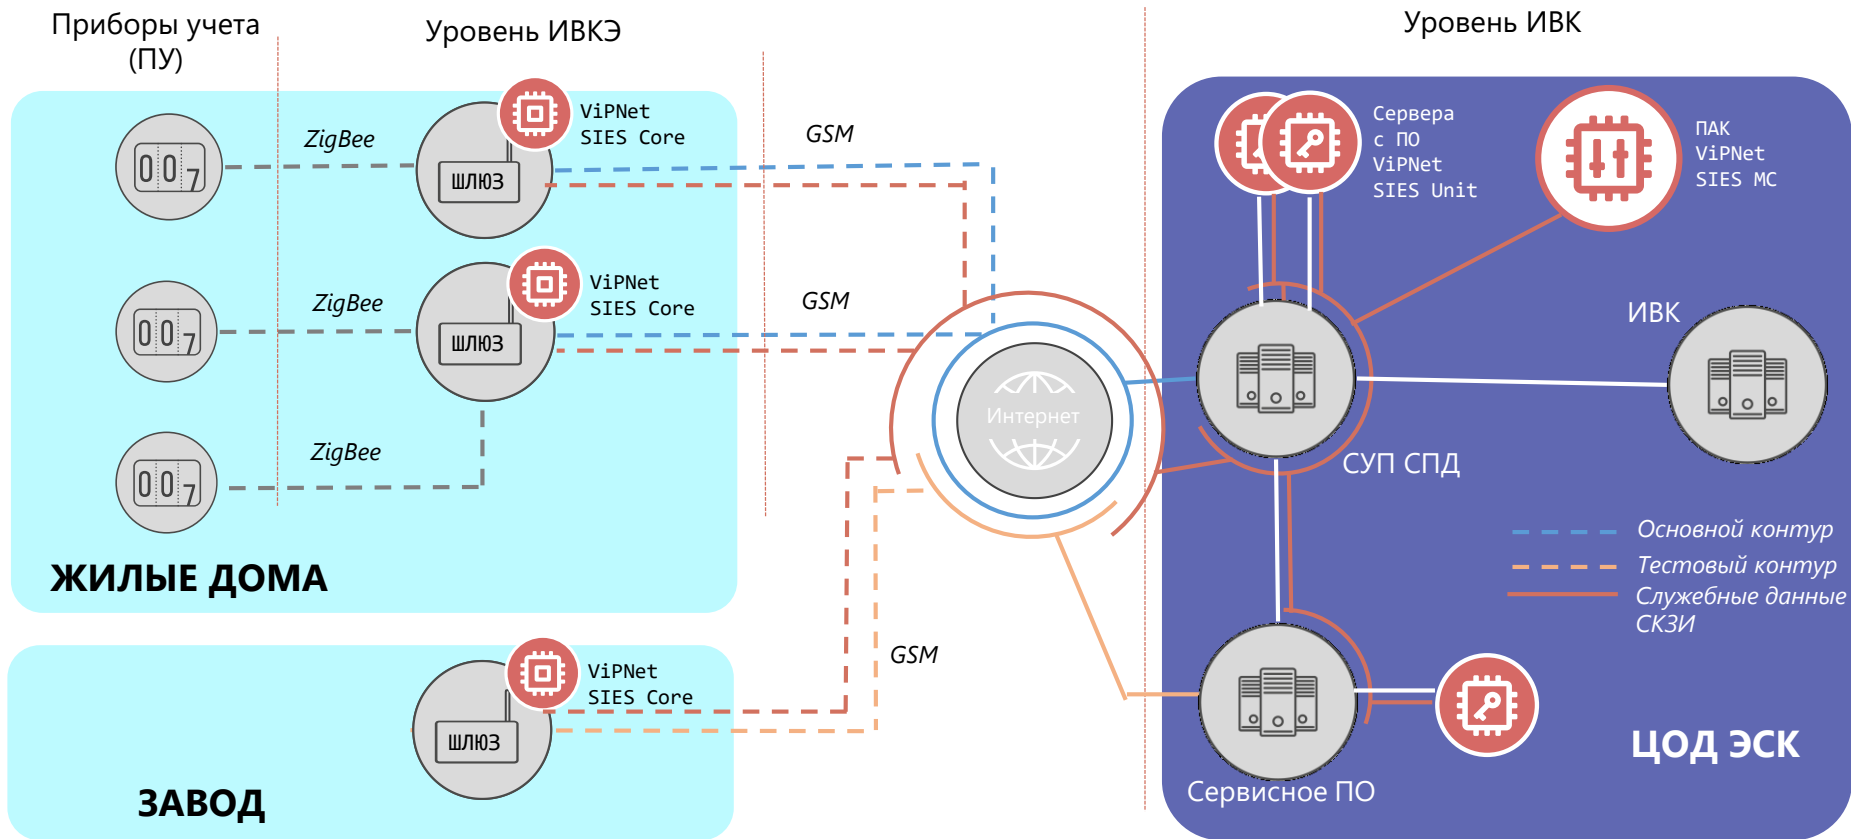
Приборы учета (ПУ)

Уровень ИВКЭ

Уровень ИВК

ZigBee

ViPNet SIES Core

ШЛЮЗ

GSM

Сервера с ПО ViPNet SIES Unit

ПАК ViPNet SIES MC

00 7

ZigBee

ViPNet SIES Core

ШЛЮЗ

GSM

ИВК

00 7

Интернет

ZigBee

СУП СПД

00 7

Основной контур

Тестовый контур

Служебные данные СКЗИ

ЖИЛЫЕ ДОМА

GSM

ViPNet SIES Core

ШЛЮЗ

ЦОД ЭСК

ЗАВОД

Сервисное ПО